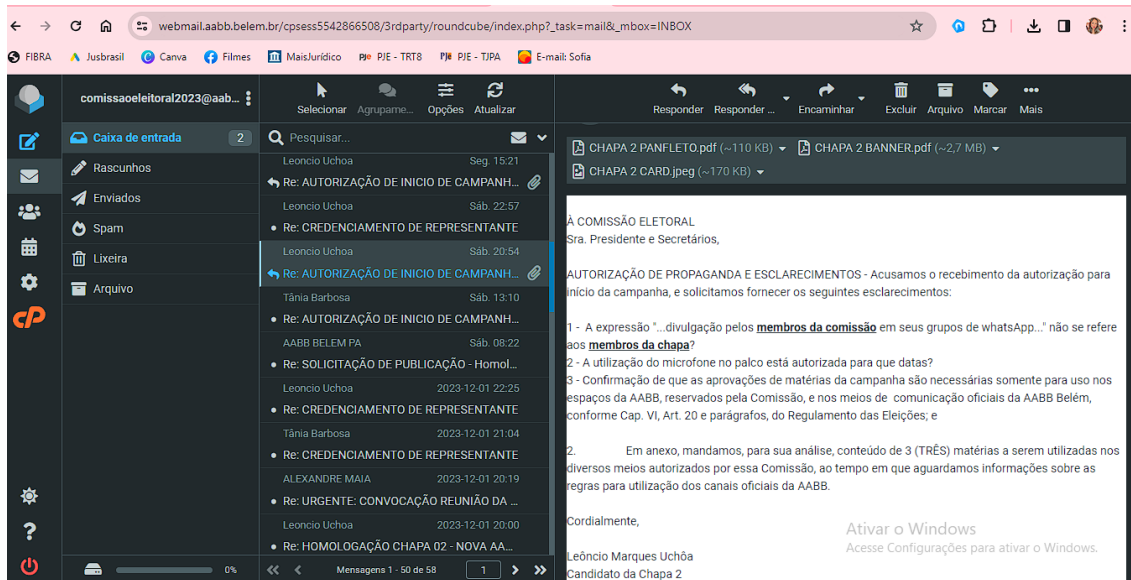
webmail.aabb.belem.br/cpsess5542866508/3rdparty/roundcube/index.php?_task=mail&_mbox=INBOX

FIBRA Jusbrasil Canva Filmes MaisJurídico PJE - TRT8 PJE - TJPA E-mail: Sofia

comissaoeleitoral2023@aab...

Selecionar Agrupame... Opções Atualizar

Responder Responder ... Encaminhar Excluir Arquivo Marcar Mais

Caixa de entrada 2
Rascunhos
Enviados
Spam
Lixeira
Arquivo

Pesquisar...

Leoncio Uchoa Seg. 15:21
Re: AUTORIZAÇÃO DE INICIO DE CAMPANH...
Leoncio Uchoa Sáb. 22:57
Re: CREDENCIAMENTO DE REPRESENTANTE
Leoncio Uchoa Sáb. 20:54
Re: AUTORIZAÇÃO DE INICIO DE CAMPANH...
Tânia Barbosa Sáb. 13:10
Re: AUTORIZAÇÃO DE INICIO DE CAMPANH...
AABB BELEM PA Sáb. 08:22
Re: SOLICITAÇÃO DE PUBLICAÇÃO - Homol...
Leoncio Uchoa 2023-12-01 22:25
Re: CREDENCIAMENTO DE REPRESENTANTE
Tânia Barbosa 2023-12-01 21:04
Re: CREDENCIAMENTO DE REPRESENTANTE
ALEXANDRE MAIA 2023-12-01 20:19
Re: URGENTE: CONVOCAÇÃO REUNIÃO DA ...
Leoncio Uchoa 2023-12-01 20:00
Re: HOMOLOGAÇÃO CHAPA 02 - NOVA AA...

0%
Mensagens 1 - 50 de 58 1

CHAPA 2 PANFLETO.pdf (~110 KB) CHAPA 2 BANNER.pdf (~2,7 MB)
CHAPA 2 CARD.jpeg (~170 KB)

À COMISSÃO ELETORAL
Sra. Presidente e Secretários,

AUTORIZAÇÃO DE PROPAGANDA E ESCLARECIMENTOS - Acusamos o recebimento da autorização para início da campanha, e solicitamos fornecer os seguintes esclarecimentos:

1 - A expressão "...divulgação pelos membros da comissão em seus grupos de whatsApp..." não se refere aos membros da chapa?
2 - A utilização do microfone no palco está autorizada para que datas?
3 - Confirmação de que as aprovações de matérias da campanha são necessárias somente para uso nos espaços da AABB, reservados pela Comissão, e nos meios de comunicação oficiais da AABB Belém, conforme Cap. VI, Art. 20 e parágrafos, do Regulamento das Eleições; e

2. Em anexo, mandamos, para sua análise, conteúdo de 3 (TRÊS) matérias a serem utilizadas nos diversos meios autorizados por essa Comissão, ao tempo em que aguardamos informações sobre as regras para utilização dos canais oficiais da AABB.

Cordialmente,

Leôncio Marques Uchôa
Candidato da Chapa 2

Ativar o Windows
Acesse Configurações para ativar o Windows.